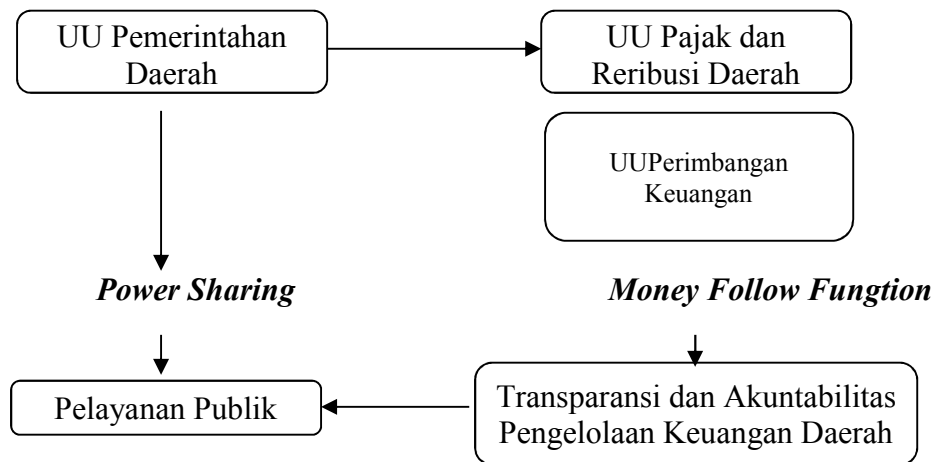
UU Pemerintahan Daerah

UU Pajak dan Reribusi Daerah

UUPerimbangan Keuangan

***Power Sharing***

***Money Follow Fungtion***

Pelayanan Publik

Transparansi dan Akuntabilitas Pengelolaan Keuangan Daerah